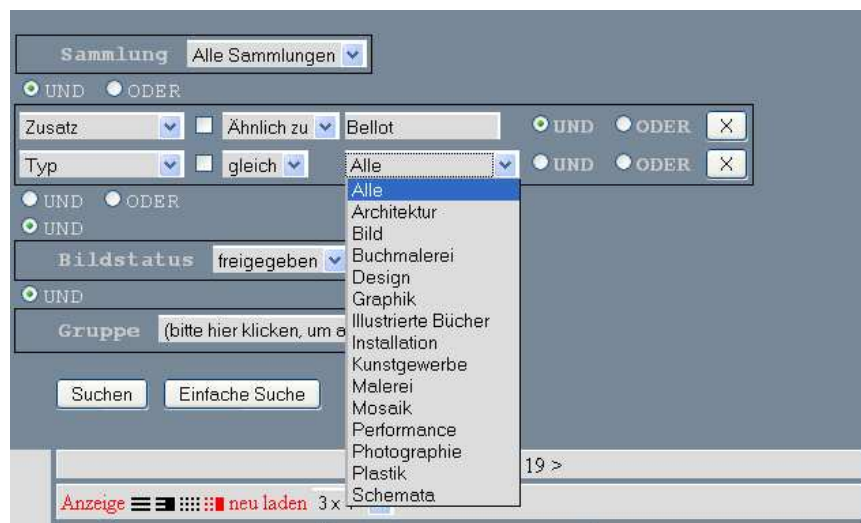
Sammlung Alle Sammlungen

UND ODER

Zusatz | Ähnlich zu | Bellot | UND ODER X

Typ | gleich | Alle | UND ODER X

Alle
Architektur
Bild
Buchmalerei
Design
Graphik
Illustrierte Bücher
Installation
Kunstgewerbe
Malerei
Mosaik
Performance
Photographie
Plastik
Schemata

UND ODER

UND

Bildstatus freigegeben

UND

Gruppe (bitte hier klicken, um a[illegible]

Suchen Einfache Suche

19 >

Anzeige neu laden 3 x